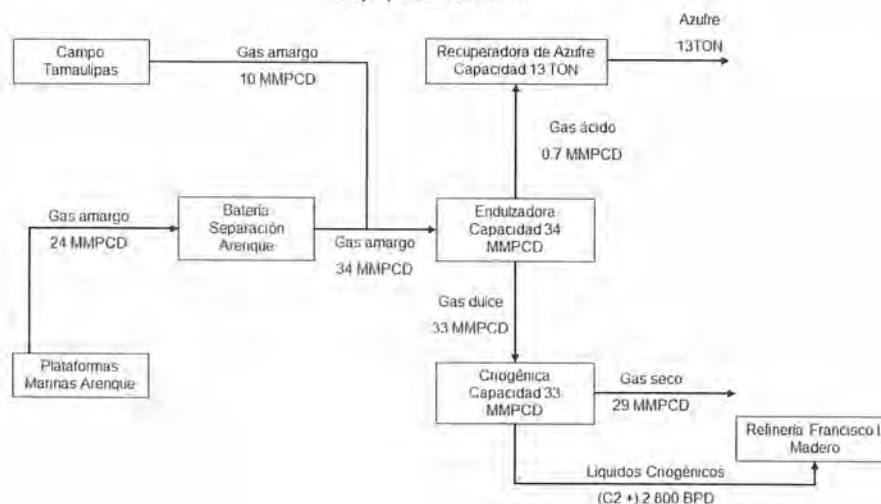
Campo Tamaulipas

Gas amargo
10 MMPCD

Recuperadora de Azufre Capacidad 13 TON

Azufre
13TON

Gas ácido
0.7 MMPCD

Gas amargo
24 MMPCD

Batería Separación Arenque

Gas amargo
34 MMPCD

Endulzadora Capacidad 34 MMPCD

Gas dulce
33 MMPCD

Plataformas Marinas Arenque

Criogénica Capacidad 33 MMPCD

Gas seco
29 MMPCD

Refinería Francisco I Madero

Líquidos Criogénicos
(C2 +) 2 800 BPD